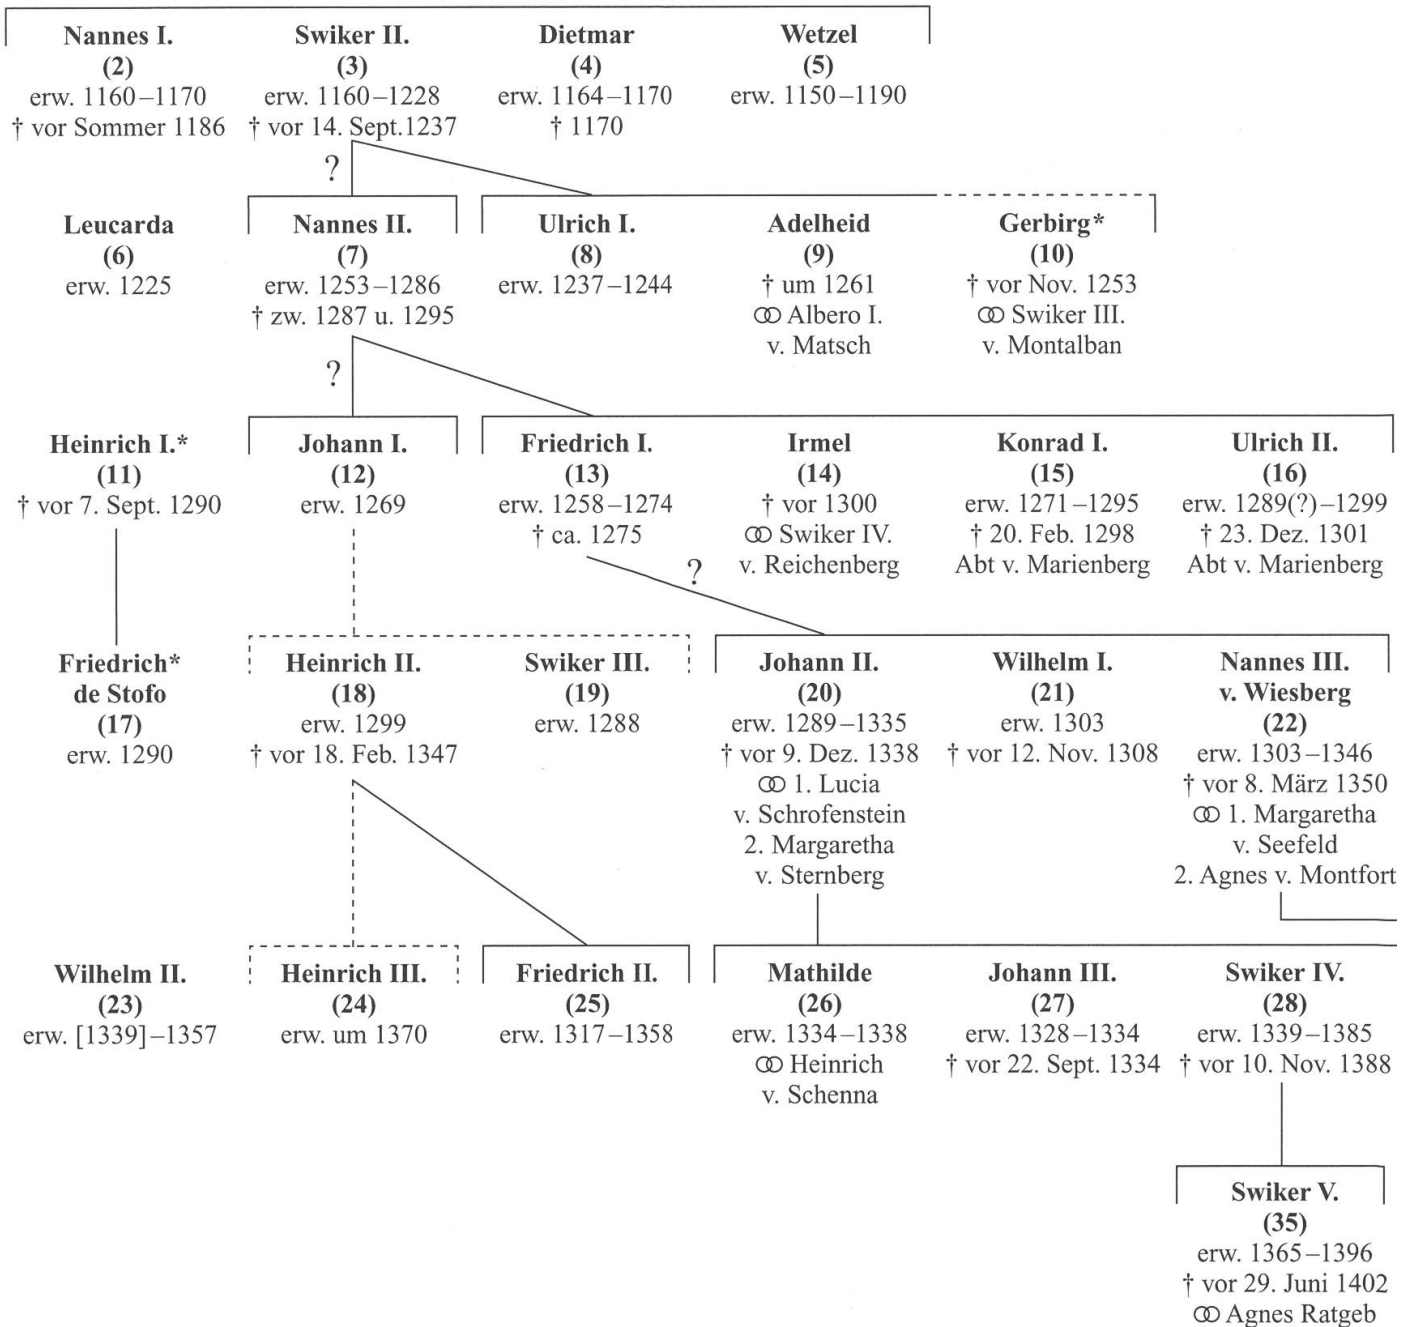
**Nannes I.**
**(2)**
erw. 1160–1170
† vor Sommer 1186

**Swiker II.**
**(3)**
erw. 1160–1228
† vor 14. Sept.1237

**Dietmar**
**(4)**
erw. 1164–1170
† 1170

**Wetzel**
**(5)**
erw. 1150–1190

?

**Leucarda**
**(6)**
erw. 1225

**Nannes II.**
**(7)**
erw. 1253–1286
† zw. 1287 u. 1295

**Ulrich I.**
**(8)**
erw. 1237–1244

**Adelheid**
**(9)**
† um 1261
ꝏ Albero I.
v. Matsch

**Gerbirg***
**(10)**
† vor Nov. 1253
ꝏ Swiker III.
v. Montalban

?

**Heinrich I.***
**(11)**
† vor 7. Sept. 1290

**Johann I.**
**(12)**
erw. 1269

**Friedrich I.**
**(13)**
erw. 1258–1274
† ca. 1275

**Irmel**
**(14)**
† vor 1300
ꝏ Swiker IV.
v. Reichenberg

**Konrad I.**
**(15)**
erw. 1271–1295
† 20. Feb. 1298
Abt v. Marienberg

**Ulrich II.**
**(16)**
erw. 1289(?)–1299
† 23. Dez. 1301
Abt v. Marienberg

?

**Friedrich***
**de Stofo**
**(17)**
erw. 1290

**Heinrich II.**
**(18)**
erw. 1299
† vor 18. Feb. 1347

**Swiker III.**
**(19)**
erw. 1288

**Johann II.**
**(20)**
erw. 1289–1335
† vor 9. Dez. 1338
ꝏ 1. Lucia
v. Schrofenstein
2. Margaretha
v. Sternberg

**Wilhelm I.**
**(21)**
erw. 1303
† vor 12. Nov. 1308

**Nannes III.**
**v. Wiesberg**
**(22)**
erw. 1303–1346
† vor 8. März 1350
ꝏ 1. Margaretha
v. Seefeld
2. Agnes v. Montfort

**Wilhelm II.**
**(23)**
erw. [1339]–1357

**Heinrich III.**
**(24)**
erw. um 1370

**Friedrich II.**
**(25)**
erw. 1317–1358

**Mathilde**
**(26)**
erw. 1334–1338
ꝏ Heinrich
v. Schenna

**Johann III.**
**(27)**
erw. 1328–1334
† vor 22. Sept. 1334

**Swiker IV.**
**(28)**
erw. 1339–1385
† vor 10. Nov. 1388

**Swiker V.**
**(35)**
erw. 1365–1396
† vor 29. Juni 1402
ꝏ Agnes Ratgeb